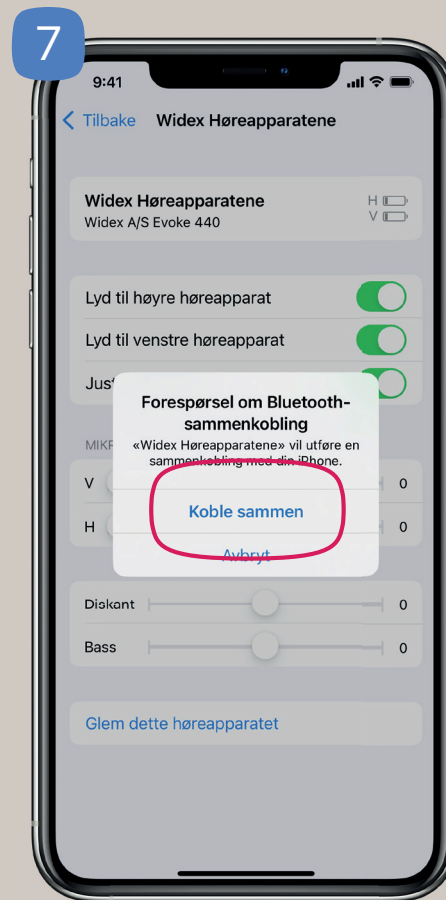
7

9:41

Tilbake Widex Høreapparatene

Widex Høreapparatene
Widex A/S Evoke 440

H
V

Lyd til høyre høreapparat

Lyd til venstre høreapparat

Jus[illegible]

Forespørsel om Bluetooth-sammenkobling
«Widex Høreapparatene» vil utføre en sammenkobling med din iPhone.

Koble sammen

Avbryt

MIKR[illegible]

V 0

H 0

Diskant 0

Bass 0

Glem dette høreapparatet